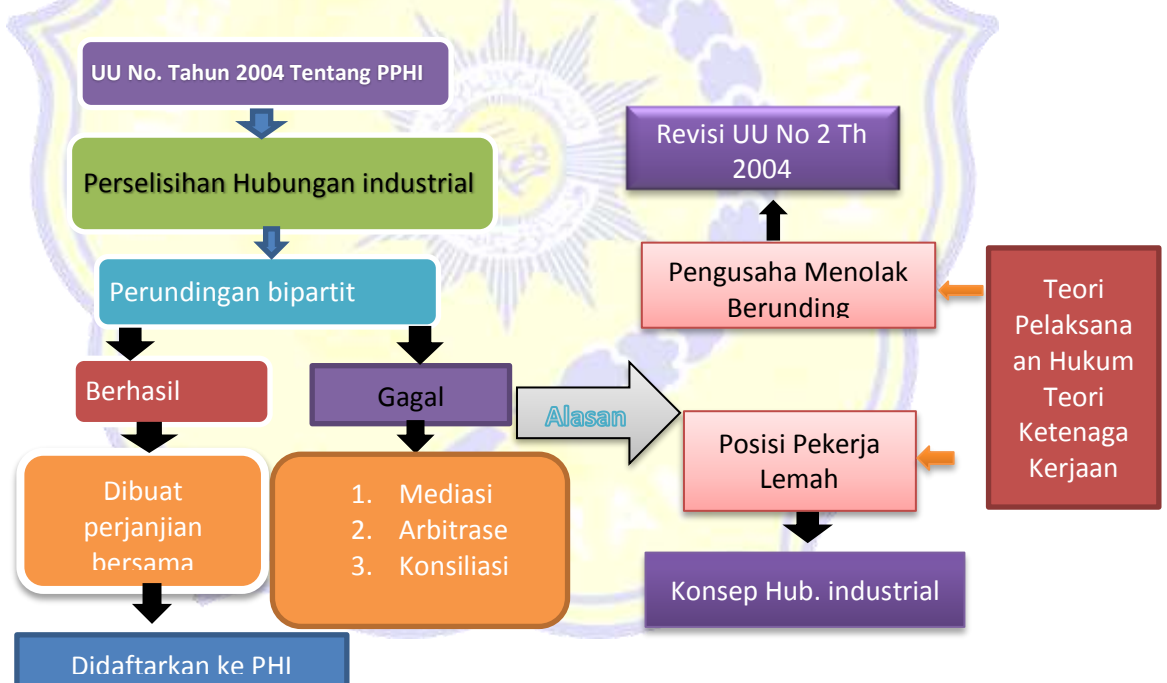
UU No. Tahun 2004 Tentang PPHI

Perselisihan Hubungan industrial

Perundingan bipartit

Berhasil

Gagal

Dibuat perjanjian bersama

1. Mediasi
2. Arbitrase
3. Konsiliasi

Didaftarkan ke PHI

Alasan

Revisi UU No 2 Th 2004

Pengusaha Menolak Berunding

Posisi Pekerja Lemah

Konsep Hub. industrial

Teori Pelaksanaan Hukum Teori Ketenaga Kerjaan